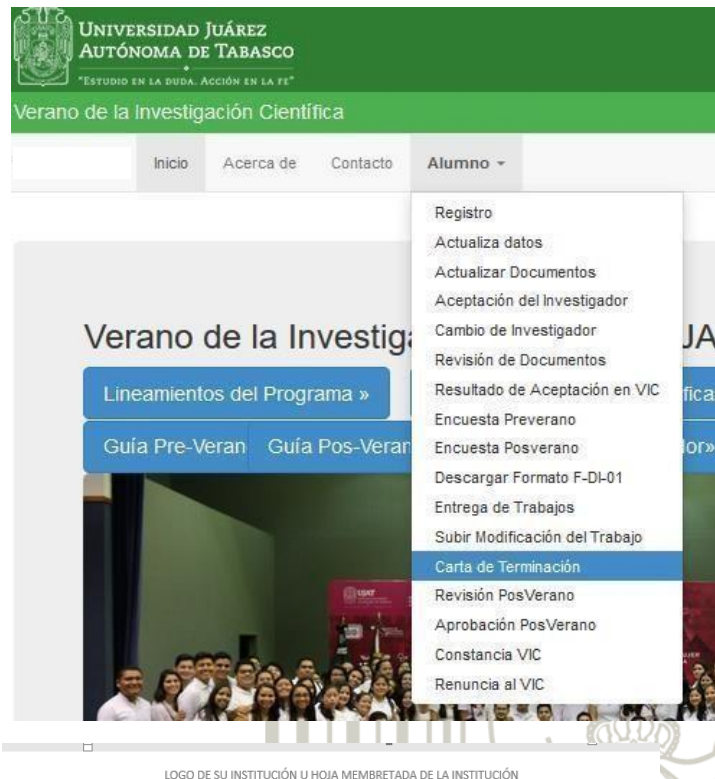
UNIVERSIDAD JUÁREZ AUTÓNOMA DE TABASCO

"ESTUDIO EN LA DUDA. ACCIÓN EN LA FE"

Verano de la Investigación Científica

Inicio Acerca de Contacto Alumno

Registro
Actualiza datos
Actualizar Documentos
Aceptación del Investigador
Cambio de Investigador
Revisión de Documentos
Resultado de Aceptación en VIC
Encuesta Preverano
Encuesta Posverano
Descargar Formato F-DI-01
Entrega de Trabajos
Subir Modificación del Trabajo
Carta de Terminación
Revisión PosVerano
Aprobación PosVerano
Constancia VIC
Renuncia al VIC

Verano de la Investig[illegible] JA

Lineamientos del Programa » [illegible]fica

Guía Pre-Veran Guía Pos-Veran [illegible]or»

UJAT

LOGO DE SU INSTITUCIÓN U HOJA MEMBRETADA DE LA INSTITUCIÓN